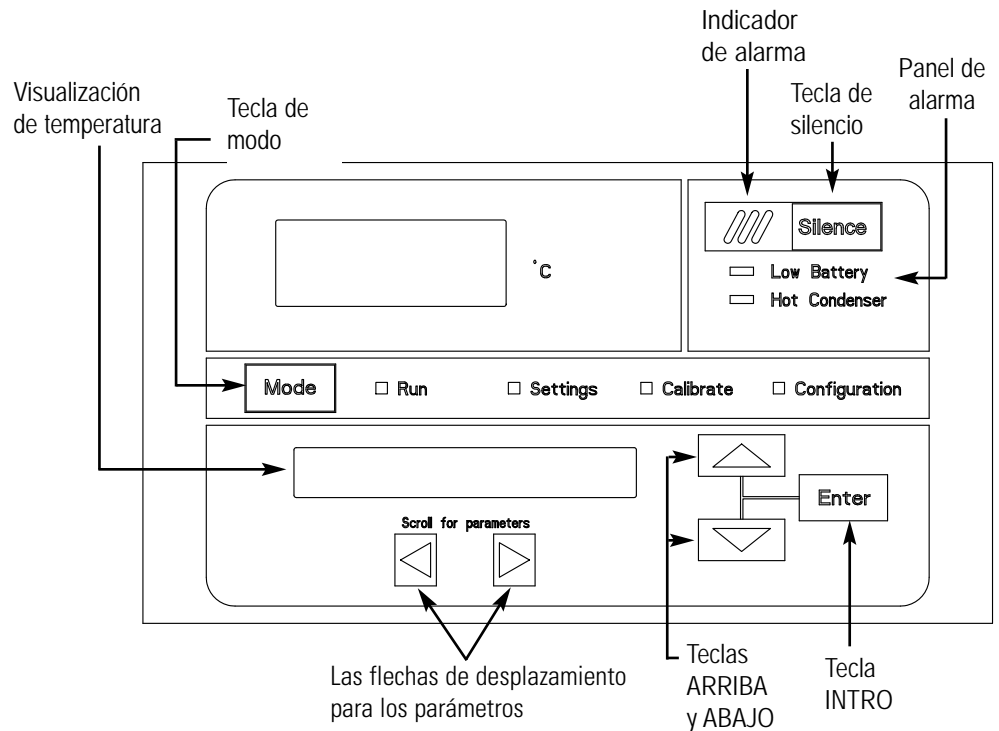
Indicador de alarma

Visualización de temperatura

Tecla de modo

Tecla de silencio

Panel de alarma

°C

Silence

Low Battery

Hot Condenser

Mode

Run

Settings

Calibrate

Configuration

Scroll for parameters

Enter

Las flechas de desplazamiento para los parámetros

Teclas ARRIBA y ABAJO

Tecla INTRO